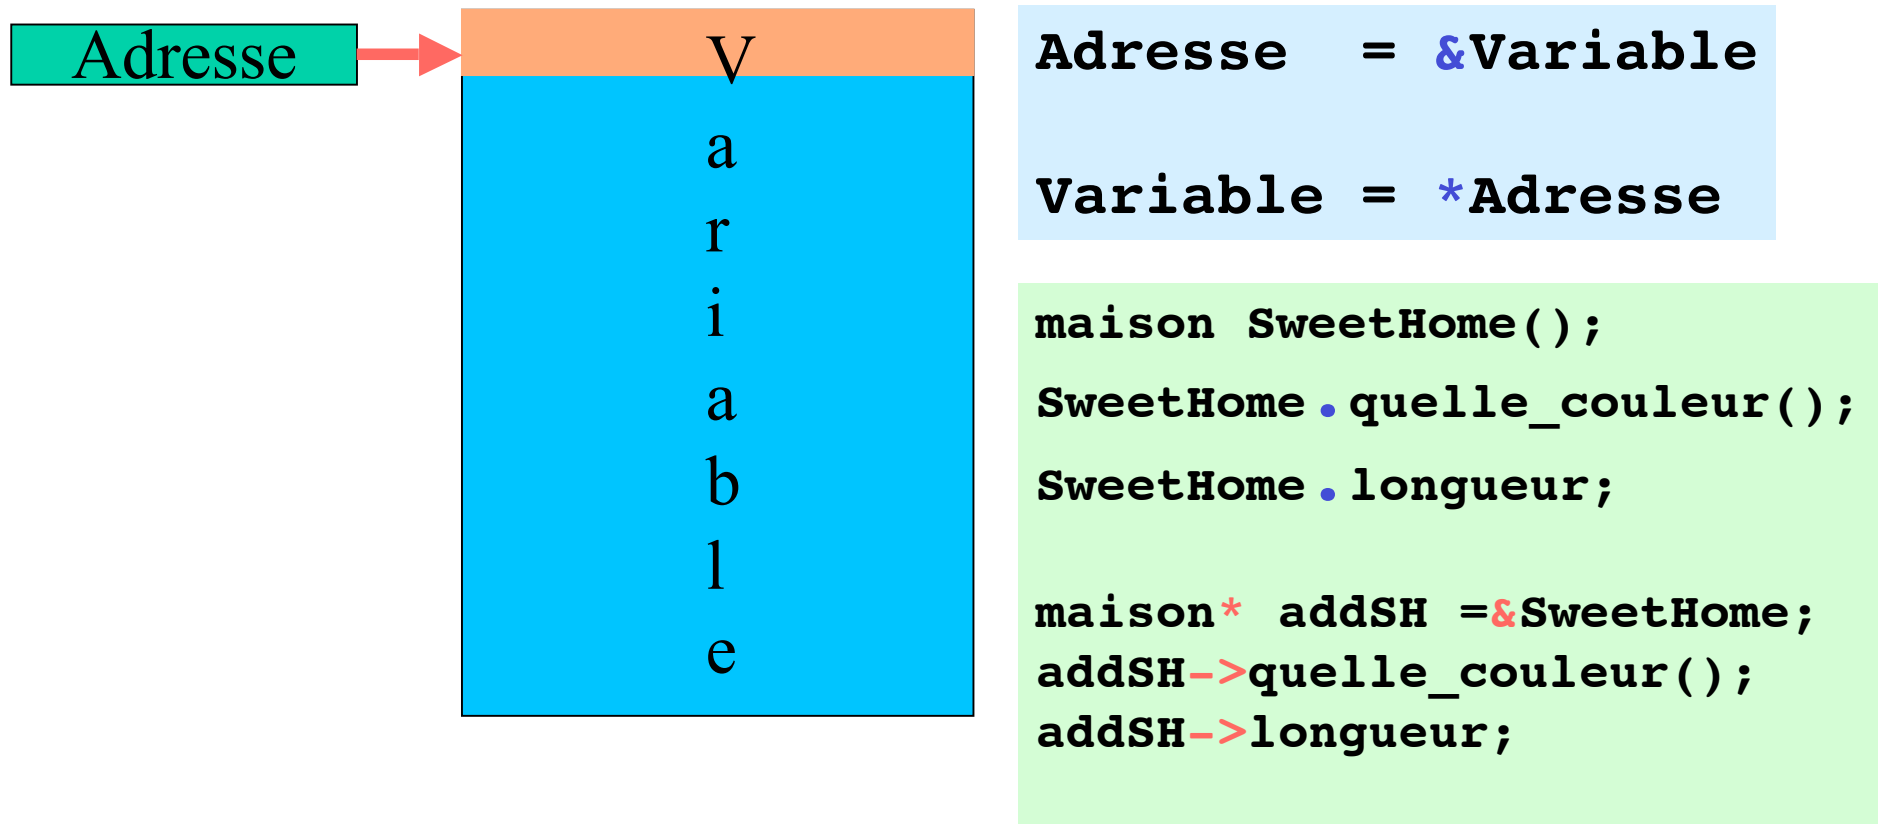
Adresse

V
a
r
i
a
b
l
e

Adresse = &Variable

Variable = *Adresse

maison SweetHome();
SweetHome.quelle_couleur();
SweetHome.longueur;

maison* addSH =&SweetHome;
addSH->quelle_couleur();
addSH->longueur;